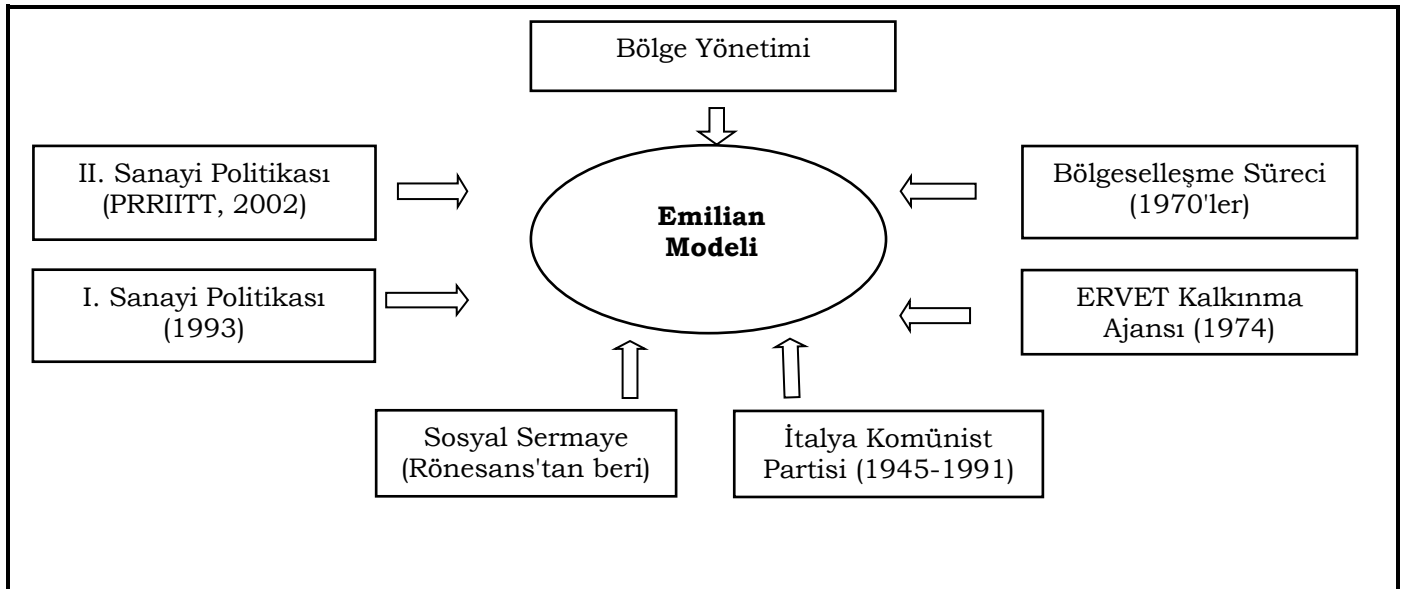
Bölge Yönetimi

II. Sanayi Politikası (PRRIITT, 2002)

Emilian Modeli

Bölgeselleşme Süreci (1970'ler)

I. Sanayi Politikası (1993)

ERVET Kalkınma Ajansı (1974)

Sosyal Sermaye (Rönesans'tan beri)

İtalya Komünist Partisi (1945-1991)